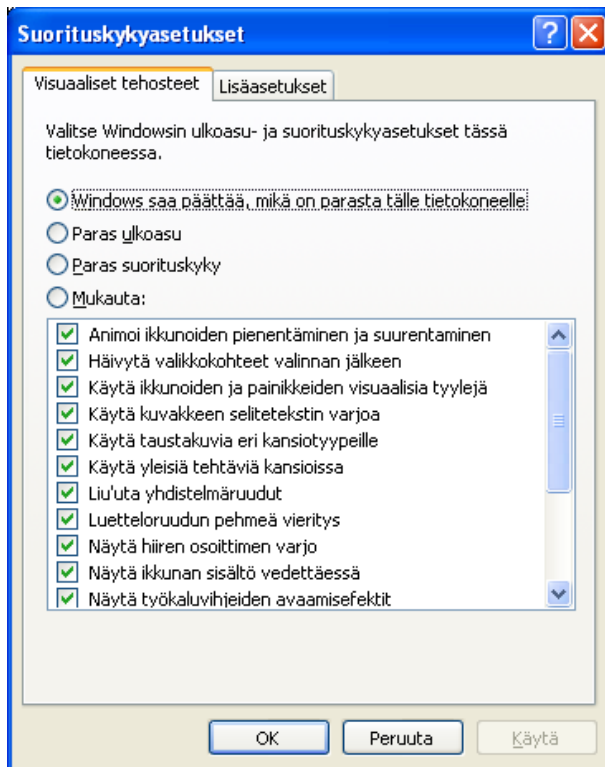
Suorituskykyasetukset

Visuaaliset tehosteet | Lisäasetukset

Valitse Windowsin ulkoasu- ja suorituskykyasetukset tässä tietokoneessa.

Windows saa päättää, mikä on parasta tälle tietokoneelle
Paras ulkoasu
Paras suorituskyky
Mukauta:

Animoi ikkunoiden pienentäminen ja suurentaminen
Häivytä valikkokohteet valinnan jälkeen
Käytä ikkunoiden ja painikkeiden visuaalisia tyylejä
Käytä kuvakkeen selitetekstin varjoa
Käytä taustakuvia eri kansiotyypeille
Käytä yleisiä tehtäviä kansioissa
Liu'uta yhdistelmäruudut
Luetteloruudun pehmeä vieritys
Näytä hiiren osoittimen varjo
Näytä ikkunan sisältö vedettäessä
Näytä työkaluvihjeiden avaamisefektit

OK | Peruuta | Käytä